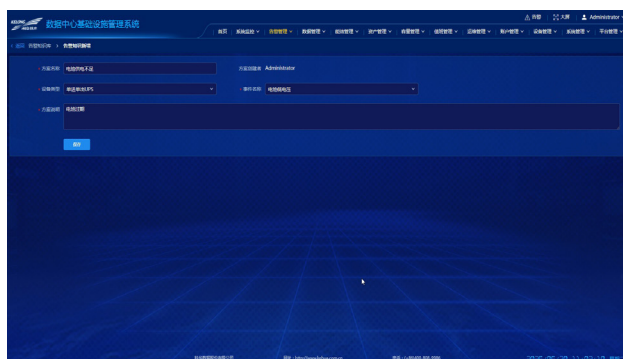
数据中心基础设施管理系统

告警 大屏 Administrator

首页 系统监控 告警管理 数据管理 能效管理 资产管理 容量管理 值班管理 运维管理 账户管理 设备管理 系统管理 平台管理

首页 告警知识库 告警知识编辑

方案名称 电池供电不足

方案创建者 Administrator

设备类型 精进单相UPS

事件名称 电池低电压

方案说明 电池过期

保存

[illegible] 网址：http://www.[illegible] 电话：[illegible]